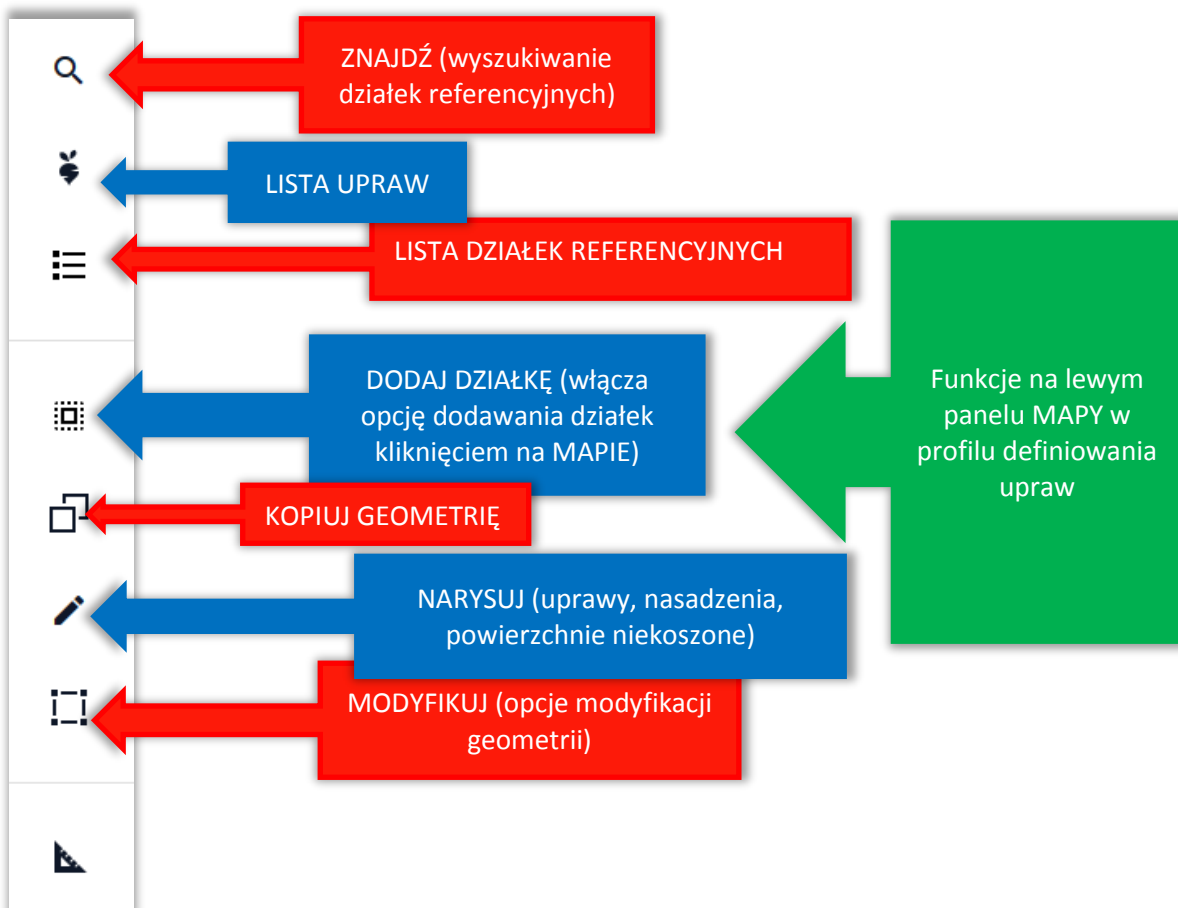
ZNAJDŹ (wyszukiwanie działek referencyjnych)

LISTA UPRAW

LISTA DZIAŁEK REFERENCYJNYCH

DODAJ DZIAŁKĘ (włącza opcję dodawania działek kliknięciem na MAPIE)

Funkcje na lewym panelu MAPY w profilu definiowania upraw

KOPIUJ GEOMETRIĘ

NARYSUJ (uprawy, nasadzenia, powierzchnie niekoszone)

MODYFIKUJ (opcje modyfikacji geometrii)